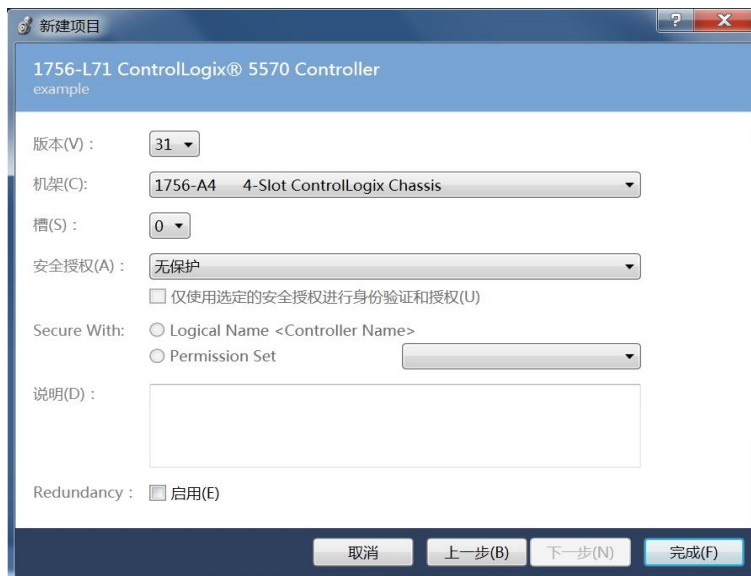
新建项目

?

X

1756-L71 ControlLogix® 5570 Controller
example

版本(V)： 31

机架(C)： 1756-A4 4-Slot ControlLogix Chassis

槽(S)： 0

安全授权(A)： 无保护

仅使用选定的安全授权进行身份验证和授权(U)

Secure With: Logical Name <Controller Name>
Permission Set

说明(D)：

Redundancy： 启用(E)

取消 上一步(B) 下一步(N) 完成(F)